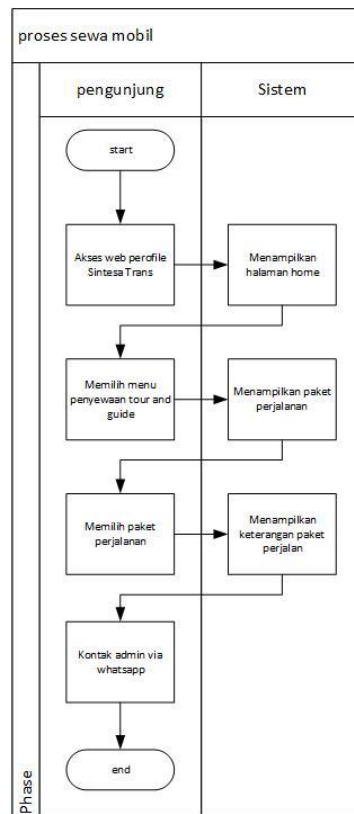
proses sewa mobil

pengunjung

Sistem

start

Akses web perofile Sintesa Trans

Menampilkan halaman home

Memilih menu penyewaan tour and guide

Menampilkan paket perjalanan

Memilih paket perjalanan

Menampilkan keterangan paket perjalan

Kontak admin via whatsapp

end

Phase